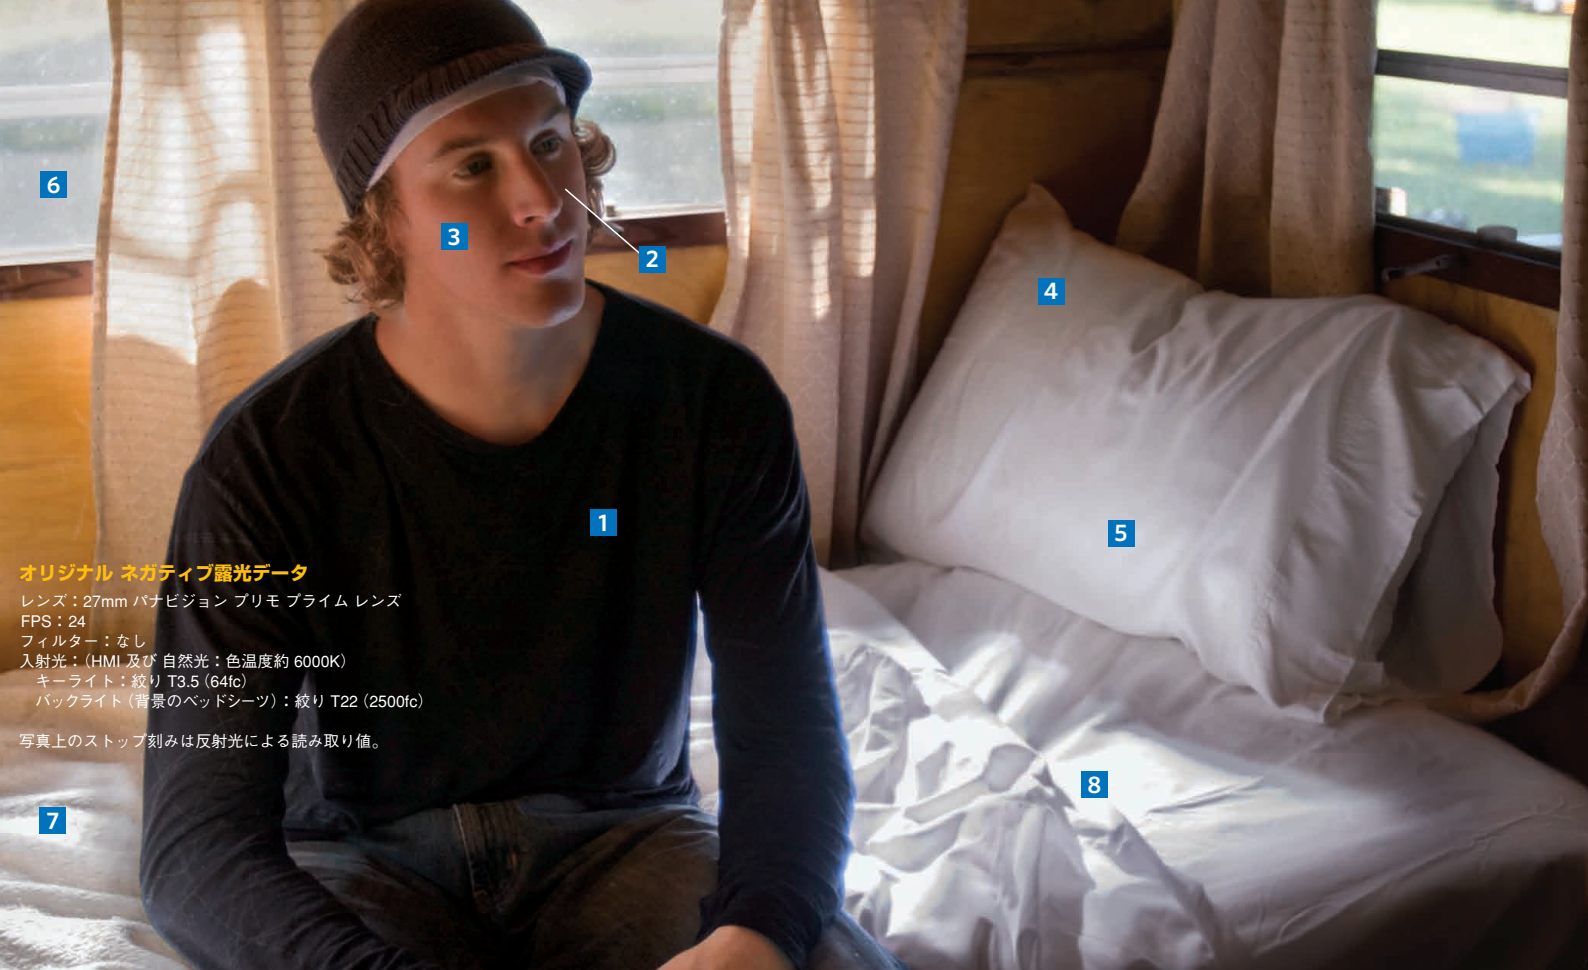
6

3

2

4

1

5

オリジナル ネガティブ露光データ

レンズ：27mm パナビジョン プリモ プライム レンズ
FPS：24
フィルター：なし
入射光：（HMI 及び 自然光：色温度約 6000K）
キーライト：絞り T3.5（64fc）
バックライト（背景のベッドシーツ）：絞り T22（2500fc）

写真上のストップ刻みは反射光による読み取り値。

7

8